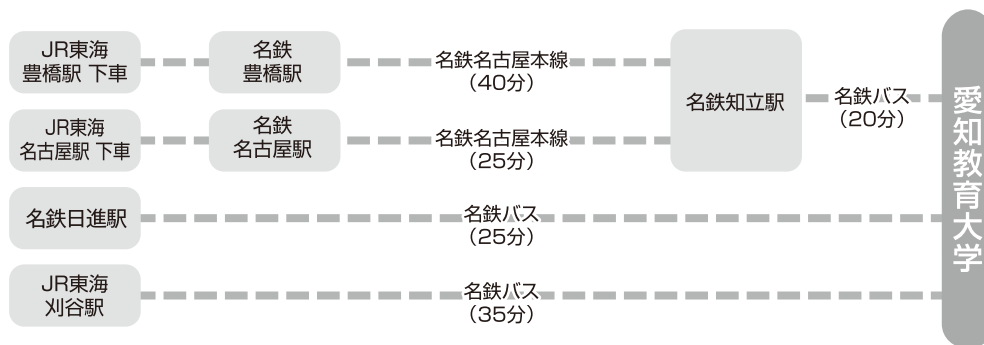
JR東海
豊橋駅 下車

名鉄
豊橋駅

名鉄名古屋本線
(40分)

JR東海
名古屋駅 下車

名鉄
名古屋駅

名鉄名古屋本線
(25分)

名鉄知立駅

名鉄バス
(20分)

名鉄日進駅

名鉄バス
(25分)

JR東海
刈谷駅

名鉄バス
(35分)

愛知教育大学